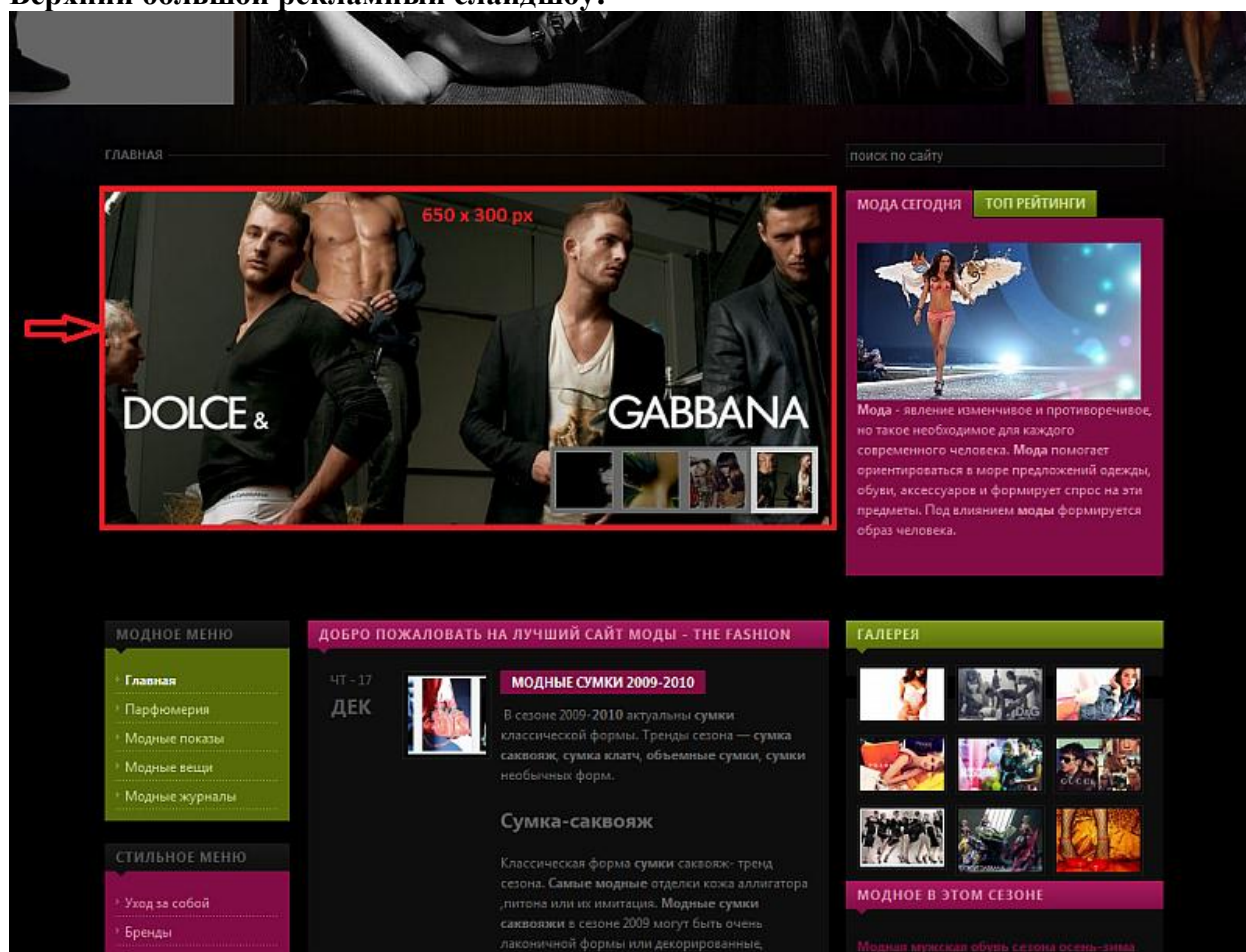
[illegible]

ГЛАВНАЯ

поиск по сайту

650 x 300 px

DOLCE & GABBANA

МОДА СЕГОДНЯ

ТОП РЕЙТИНГИ

Мода - явление изменчивое и противоречивое, но такое необходимое для каждого современного человека. Мода помогает ориентироваться в море предложений одежды, обуви, аксессуаров и формирует спрос на эти предметы. Под влиянием моды формируется образ человека.

МОДНОЕ МЕНЮ

Главная

Парфюмерия

Модные показы

Модные вещи

Модные журналы

СТИЛЬНОЕ МЕНЮ

Уход за собой

Бренды

ДОБРО ПОЖАЛОВАТЬ НА ЛУЧШИЙ САЙТ МОДЫ - THE FASHION

ЧТ - 17

ДЕК

МОДНЫЕ СУМКИ 2009-2010

В сезоне 2009-2010 актуальны сумки классической формы. Тренды сезона — сумка саквояж, сумка клатч, объемные сумки, сумки необычных форм.

Сумка-саквояж

Классическая форма сумки саквояж- тренд сезона. Самые модные отделки кожа аллигатора ,питона или их имитация. Модные сумки саквояжи в сезоне 2009 могут быть очень лаконичной формы или декорированные,

ГАЛЕРЕЯ

МОДНОЕ В ЭТОМ СЕЗОНЕ

Модная мужская обувь сезона осень-зима